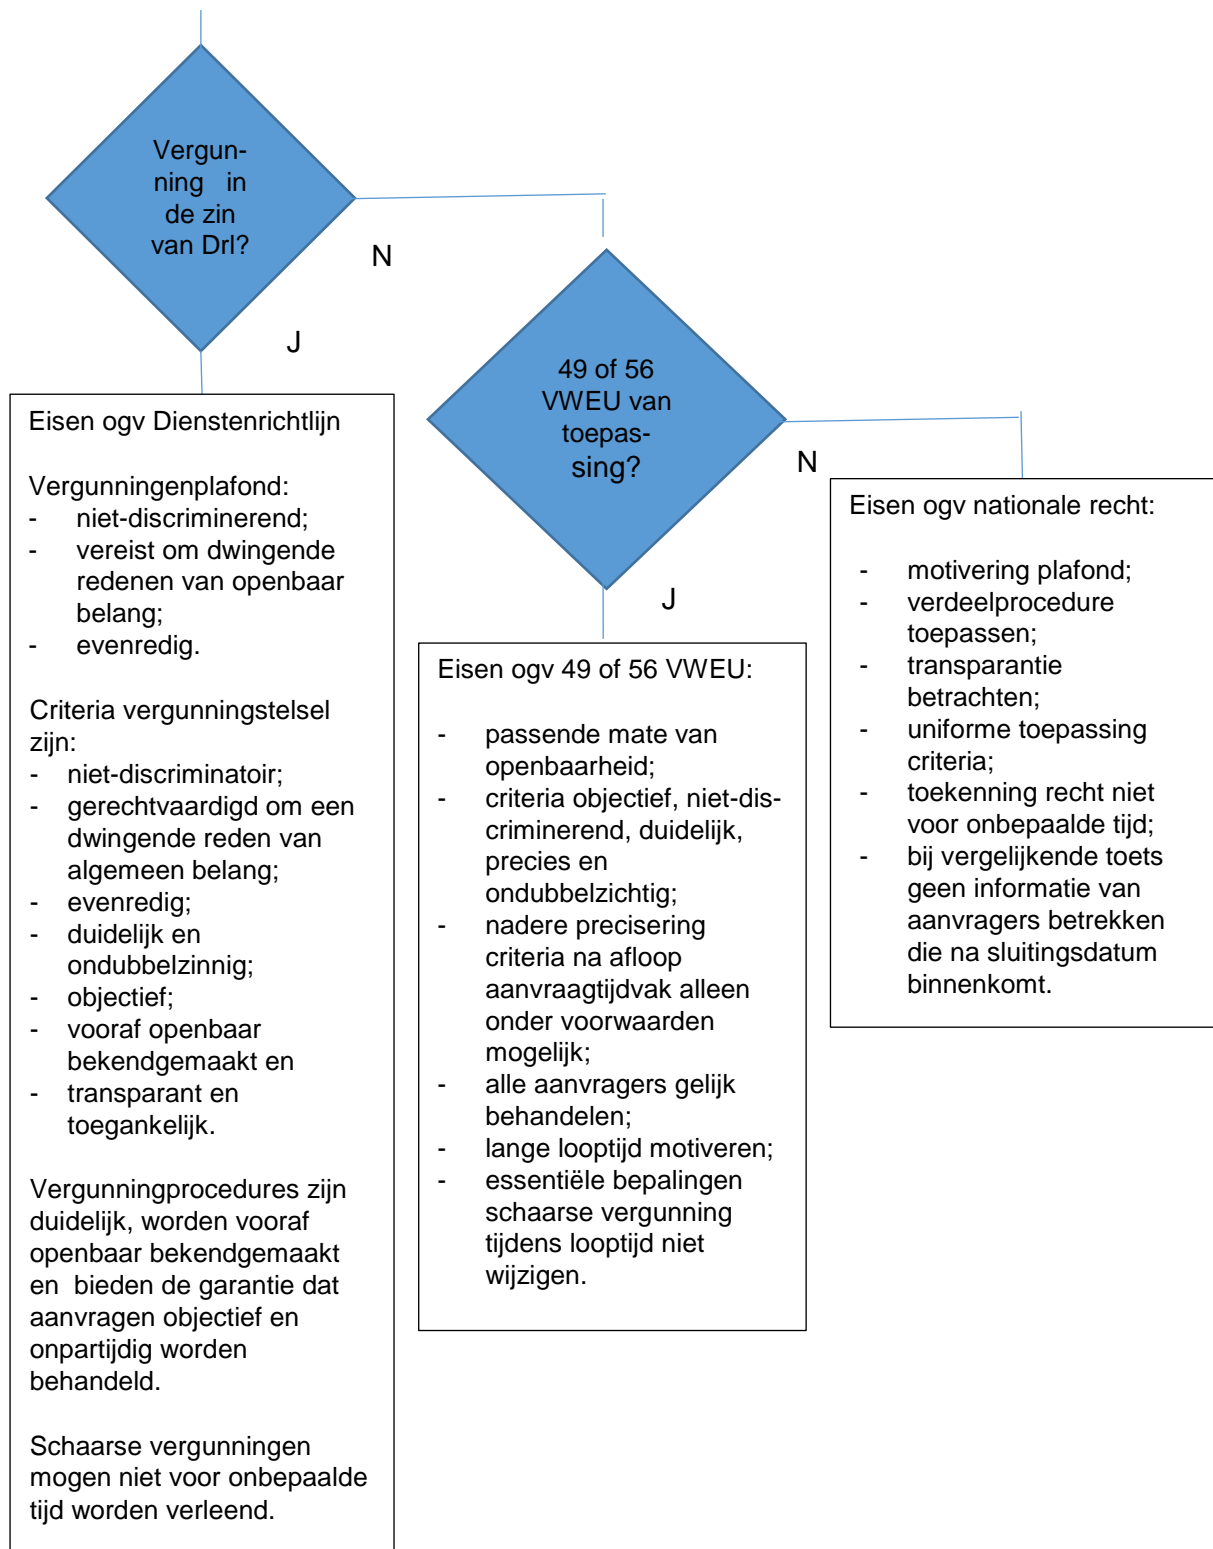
Vergunning in de zin van Drl?

N

J

Eisen ogv Dienstenrichtlijn

Vergunningenplafond:
- niet-discriminerend;
- vereist om dwingende redenen van openbaar belang;
- evenredig.

Criteria vergunningstelsel zijn:
- niet-discriminatoir;
- gerechtvaardigd om een dwingende reden van algemeen belang;
- evenredig;
- duidelijk en ondubbelzinnig;
- objectief;
- vooraf openbaar bekendgemaakt en
- transparant en toegankelijk.

Vergunningprocedures zijn duidelijk, worden vooraf openbaar bekendgemaakt en bieden de garantie dat aanvragen objectief en onpartijdig worden behandeld.

Schaarse vergunningen mogen niet voor onbepaalde tijd worden verleend.

49 of 56 VWEU van toepassing?

N

J

Eisen ogv 49 of 56 VWEU:

- passende mate van openbaarheid;
- criteria objectief, niet-discriminerend, duidelijk, precies en ondubbelzichtig;
- nadere precisering criteria na afloop aanvraagtijdvak alleen onder voorwaarden mogelijk;
- alle aanvragers gelijk behandelen;
- lange looptijd motiveren;
- essentiële bepalingen schaarse vergunning tijdens looptijd niet wijzigen.

Eisen ogv nationale recht:

- motivering plafond;
- verdeelprocedure toepassen;
- transparantie betrachten;
- uniforme toepassing criteria;
- toekenning recht niet voor onbepaalde tijd;
- bij vergelijkende toets geen informatie van aanvragers betrekken die na sluitingsdatum binnenkomt.